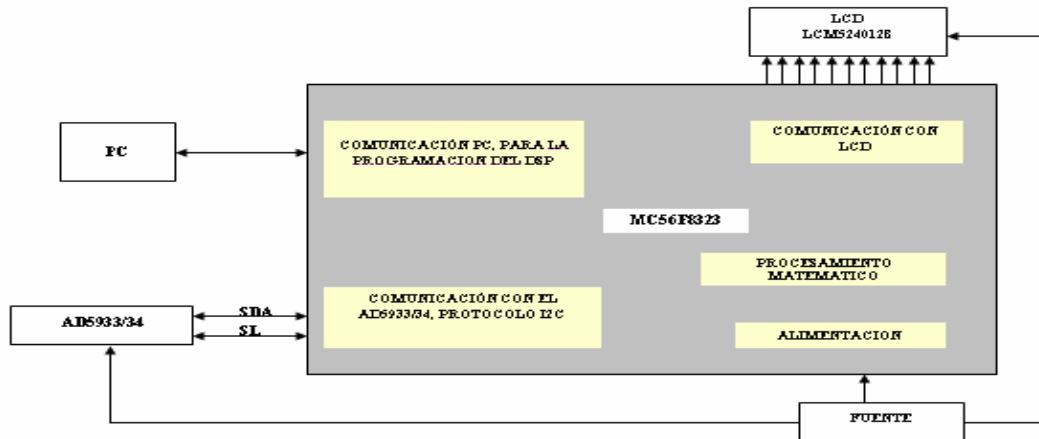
LCD
LCM5240128

PC

COMUNICACIÓN PC, PARA LA PROGRAMACION DEL DSP

COMUNICACIÓN CON LCD

MC56F8323

PROCESAMIENTO MATEMATICO

AD5933/34

SDA

SL

COMUNICACIÓN CON EL AD5933/34, PROTOCOLO I2C

ALIMENTACION

FUENTE